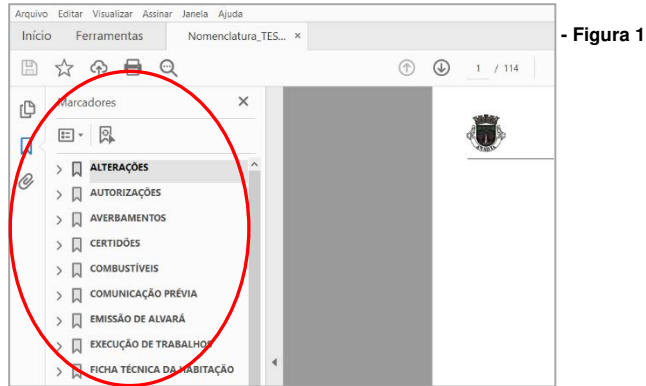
Arquivo Editar Visualizar Assinar Janela Ajuda

Início Ferramentas Nomenclatura_TES... ×

1 / 114

- Figura 1

Marcadores ×

ALTERAÇÕES

AUTORIZAÇÕES

AVERBAMENTOS

CERTIDÕES

COMBUSTÍVEIS

COMUNICAÇÃO PRÉVIA

EMISSÃO DE ALVARÁ

EXECUÇÃO DE TRABALHOS

FICHA TÉCNICA DA HABITAÇÃO